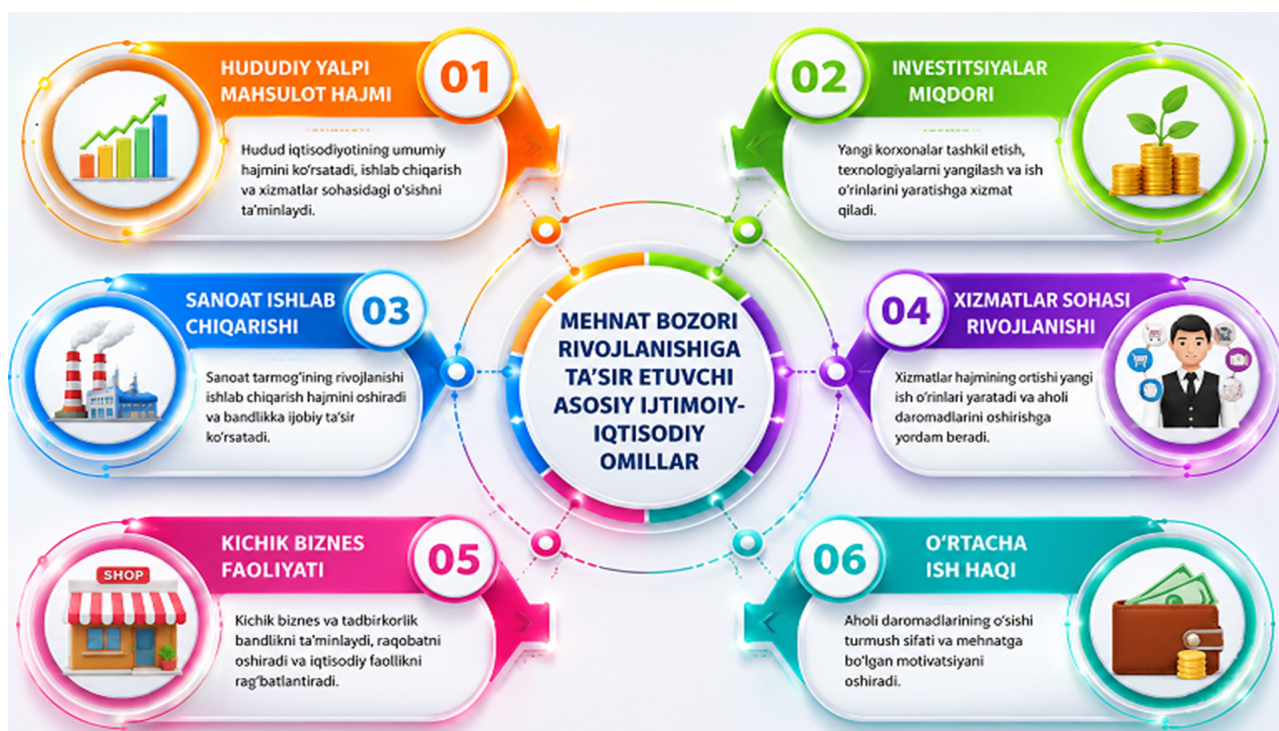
MEHNAT BOZORI RIVOJLANISHIGA TA'SIR ETUVCHI ASOSIY IJTIMOIY-IQTISODIY OMILLAR

01
HUDUDIY YALPI MAHSULOT HAJMI
Hudud iqtisodiyotining umumiy hajmini ko'rsatadi, ishlab chiqarish va xizmatlar sohasidagi o'sishni ta'minlaydi.

02
INVESTITSIYALAR MIQDORI
Yangi korxonalar tashkil etish, texnologiyalarni yangilash va ish o'rinlarini yaratishga xizmat qiladi.

03
SANOAT ISHLAB CHIQARISHI
Sanoat tarmog'ining rivojlanishi ishlab chiqarish hajmini oshiradi va bandlikka ijobiy ta'sir ko'rsatadi.

04
XIZMATLAR SOHASI RIVOJLANISHI
Xizmatlar hajmining ortishi yangi ish o'rinlari yaratadi va aholi daromadlarini oshirishga yordam beradi.

05
KICHIK BIZNES FAOLIYATI
SHOP
Kichik biznes va tadbirkorlik bandlikni ta'minlaydi, raqobatni oshiradi va iqtisodiy faollikni rag'batlantiradi.

06
O'RTACHA ISH HAQI
Aholi daromadlarining o'sishi turmush sifati va mehnatga bo'lgan motivatsiyani oshiradi.